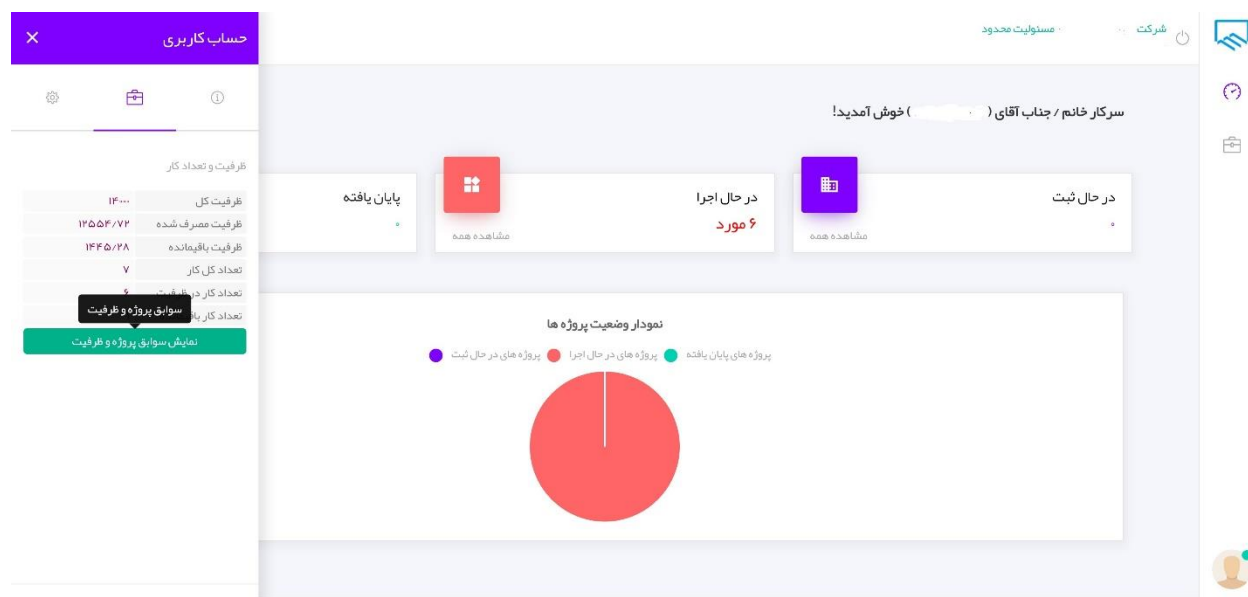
حساب کاربری ×

ظرفیت و تعداد کار

| ظرفیت کل | ۱۴۰۰۰ |
|---|---|
| ظرفیت مصرف شده | ۱۲۵۵۴/۷۲ |
| ظرفیت باقیمانده | ۱۴۴۵/۲۸ |
| تعداد کل کار | ۷ |
| تعداد کار در ظرفیت | ۶ |
| تعداد کار با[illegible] | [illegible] |

سوابق پروژه و ظرفیت

نمایش سوابق پروژه و ظرفیت

شرکت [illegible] مسئولیت محدود

سرکار خانم / جناب آقای ( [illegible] ) خوش آمدید!

در حال ثبت
۰
مشاهده همه

در حال اجرا
۶ مورد
مشاهده همه

پایان یافته
۰

نمودار وضعیت پروژه ها

پروژه های پایان یافته
پروژه های در حال اجرا
پروژه های در حال ثبت